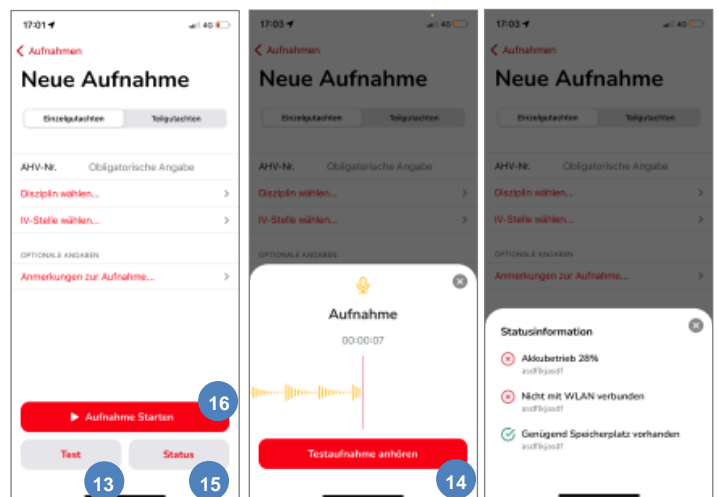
17:01
40
< Aufnahmen
Neue Aufnahme
Einzelgutachten
Teilgutachten
AHV-Nr.
Obligatorische Angabe
Disziplin wählen...
IV-Stelle wählen...
OPTIONALE ANGABEN
Anmerkungen zur Aufnahme...
16
Aufnahme Starten
Test
Status
13
15

17:03
40
< Aufnahmen
Neue Aufnahme
Einzelgutachten
Teilgutachten
AHV-Nr.
Obligatorische Angabe
Disziplin wählen...
IV-Stelle wählen...
OPTIONALE ANGABEN
Aufnahme
00:00:07
Testaufnahme anhören
14

17:03
40
< Aufnahmen
Neue Aufnahme
Einzelgutachten
Teilgutachten
AHV-Nr.
Obligatorische Angabe
Disziplin wählen...
IV-Stelle wählen...
OPTIONALE ANGABEN
Anmerkungen zur Aufnahme...
Statusinformation
Akkubetrieb 28%
asdfkjasdf
Nicht mit WLAN verbunden
asdfkjasdf
Genügend Speicherplatz vorhanden
asdfkjasdf